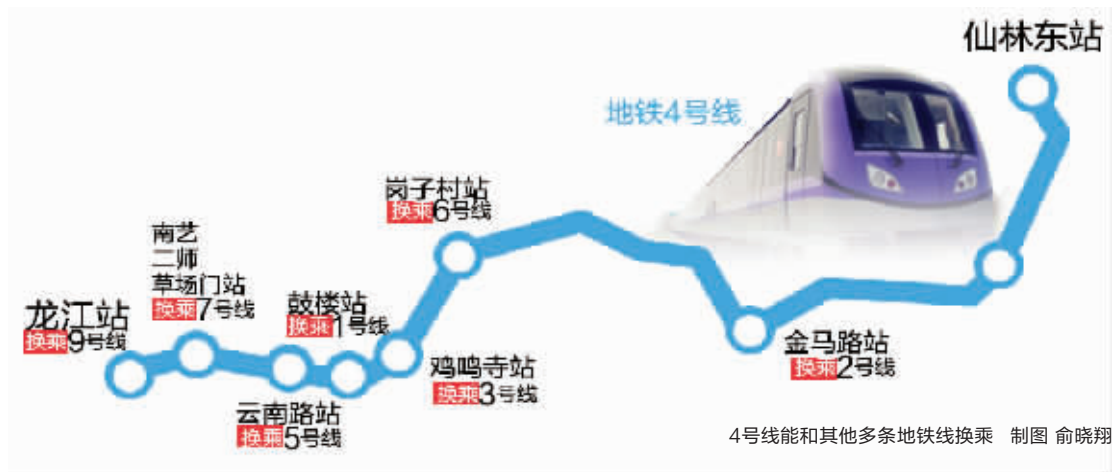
仙林东站

地铁4号线

岗子村站
换乘6号线

南艺
二师
草场门站
换乘7号线

龙江站
换乘9号线

鼓楼站
换乘1号线

鸡鸣寺站
换乘3号线

云南路站
换乘5号线

金马路站
换乘2号线

4号线能和其他多条地铁线换乘 制图 俞晓翔